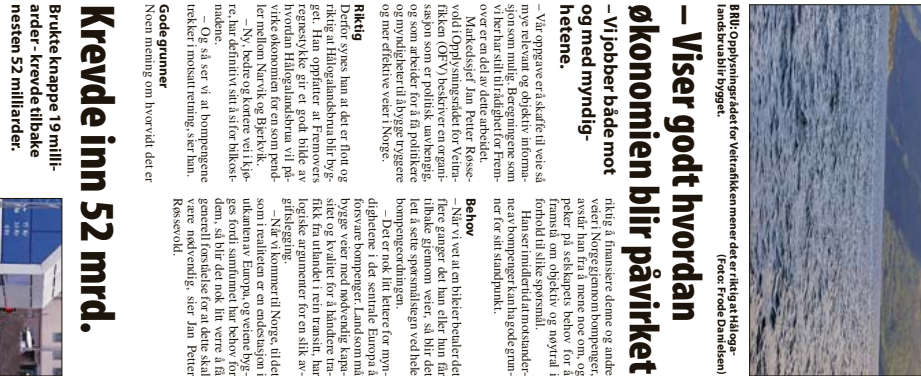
BRU: Opplysningsrådet for Veitrafikken mener det er riktig at Hålogalandsbrua blir bygget. (Foto: Frode Danielsen)

– Viser godt hvordan økonomien blir påvirket

– Vi jobber både mot og med myndighetene.

– Vår oppgave er å skaffe til veie så mye relevant og objektiv informasjon som mulig. Beregningene som vi her har stilt til rådighet for Fremover er en del av dette arbeidet.

Markedssjef Jan Petter Røssevold i Opplysningsrådet for Veitrafikken (OFV) beskriver en organisasjon som er politisk uavhengig, og som arbeider for å få politikere og myndigheter til å bygge tryggere og mer effektive veier i Norge.

Riktig
Derfor synes han at det er flott og riktig at Hålogalandsbrua blir bygget. Han opplister at Fremovers regnestykke gir et godt bilde av hvordan Hålogalandsbrua vil påvirke økonomien for en som pendler mellom Narvik og Bjerkvik.

– Ny, bedre og kortere vei kjøre, har definitivt sitt å si for bilkostnadene.

– Og, så ser vi at bompengene trekker i motsatt retning, sier han.

Gode grunner
Noen mening om hvorvidt det er

riktig å finansiere denne og andre veier i Norge gjennom bompenger, avslår han fra å mene noe om, og peker på selskapets behov for å framstå om objektiv og nøytral i forhold til slike spørsmål.

Han ser imidlertid at motstanderne av bompenger kan ha gode grunner for sitt standpunkt.

Behov
– Når vi vet at en bilister betaler det flere ganger det han eller hun får tilbake gjennom veier, så blir det lett å sette spørsmålstegn ved hele bompengeordningen.

– Det er nok litt lettere for myndighetene i det sentrale Europa å forsvare bompenger. Land som må sikre vei med nødvendig kapasitet og kvalitet for å håndtere trafikk fra utlandet i ren transit, har logiske argumenter for slik avgiftslegging.

– Når vi kommer til Norge, tilfeller som i realiteten er en endestasjon i utkanten av Europa, og veiene bygges fordi samfunnet har behov for dem, så blir det nok litt verre å få generell forståelse for at dette skal være nødvendig, sier Jan Petter Røssevold.

Krevde inn 52 mrd.

Brukte knappe 19 milliarder - krevde tilbake nesten 52 milliarder.